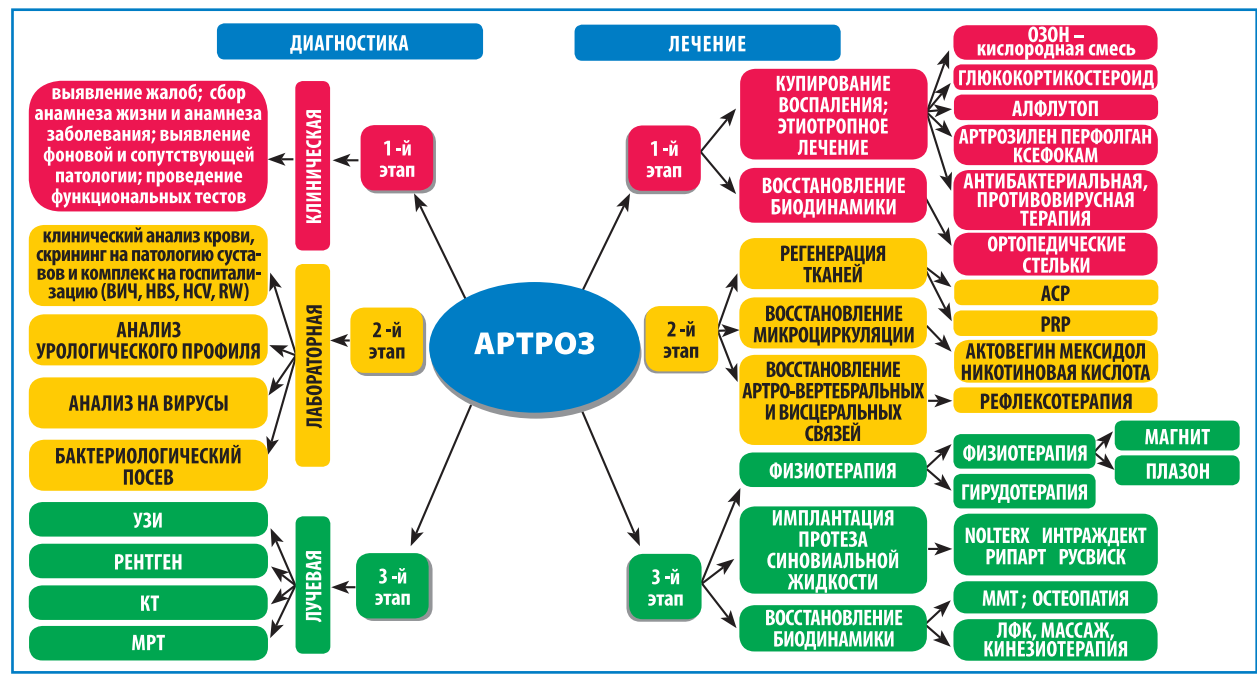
ДИАГНОСТИКА

ЛЕЧЕНИЕ

АРТРОЗ

1 -й этап

КЛИНИЧЕСКАЯ

выявление жалоб; сбор анамнеза жизни и анамнеза заболевания; выявление фоновой и сопутствующей патологии; проведение функциональных тестов

2 -й этап

ЛАБОРАТОРНАЯ

клинический анализ крови, скрининг на патологию суставов и комплекс на госпитализацию (ВИЧ, HBS, HCV, RW)

АНАЛИЗ УРОЛОГИЧЕСКОГО ПРОФИЛЯ

АНАЛИЗ НА ВИРУСЫ

БАКТЕРИОЛОГИЧЕСКИЙ ПОСЕВ

3 -й этап

ЛУЧЕВАЯ

УЗИ

РЕНТГЕН

КТ

МРТ

1 -й этап

КУПИРОВАНИЕ ВОСПАЛЕНИЯ; ЭТИОТРОПНОЕ ЛЕЧЕНИЕ

ВОССТАНОВЛЕНИЕ БИОДИНАМИКИ

ОЗОН – кислородная смесь

ГЛЮКОКОРТИКОСТЕРОИД

АЛФЛУТОП

АРТРОЗИЛЕН ПЕРФОЛГАН КСЕФОКАМ

АНТИБАКТЕРИАЛЬНАЯ, ПРОТИВОВИРУСНАЯ ТЕРАПИЯ

ОРТОПЕДИЧЕСКИЕ СТЕЛЬКИ

2 -й этап

РЕГЕНЕРАЦИЯ ТКАНЕЙ

ВОССТАНОВЛЕНИЕ МИКРОЦИРКУЛЯЦИИ

ВОССТАНОВЛЕНИЕ АРТРО-ВЕРТЕБРАЛЬНЫХ И ВИСЦЕРАЛЬНЫХ СВЯЗЕЙ

АСР

PRP

АКТОВЕГИН МЕКСИДОЛ НИКОТИНОВАЯ КИСЛОТА

РЕФЛЕКСОТЕРАПИЯ

3 -й этап

ФИЗИОТЕРАПИЯ

ФИЗИОТЕРАПИЯ

МАГНИТ

ПЛАЗОН

ГИРУДОТЕРАПИЯ

ИМПЛАНТАЦИЯ ПРОТЕЗА СИНОВИАЛЬНОЙ ЖИДКОСТИ

NOLTERX ИНТРАЖДЕКТ РИПАРТ РУСВИСК

ВОССТАНОВЛЕНИЕ БИОДИНАМИКИ

ММТ ; ОСТЕОПАТИЯ

ЛФК, МАССАЖ, КИНЕЗИОТЕРАПИЯ